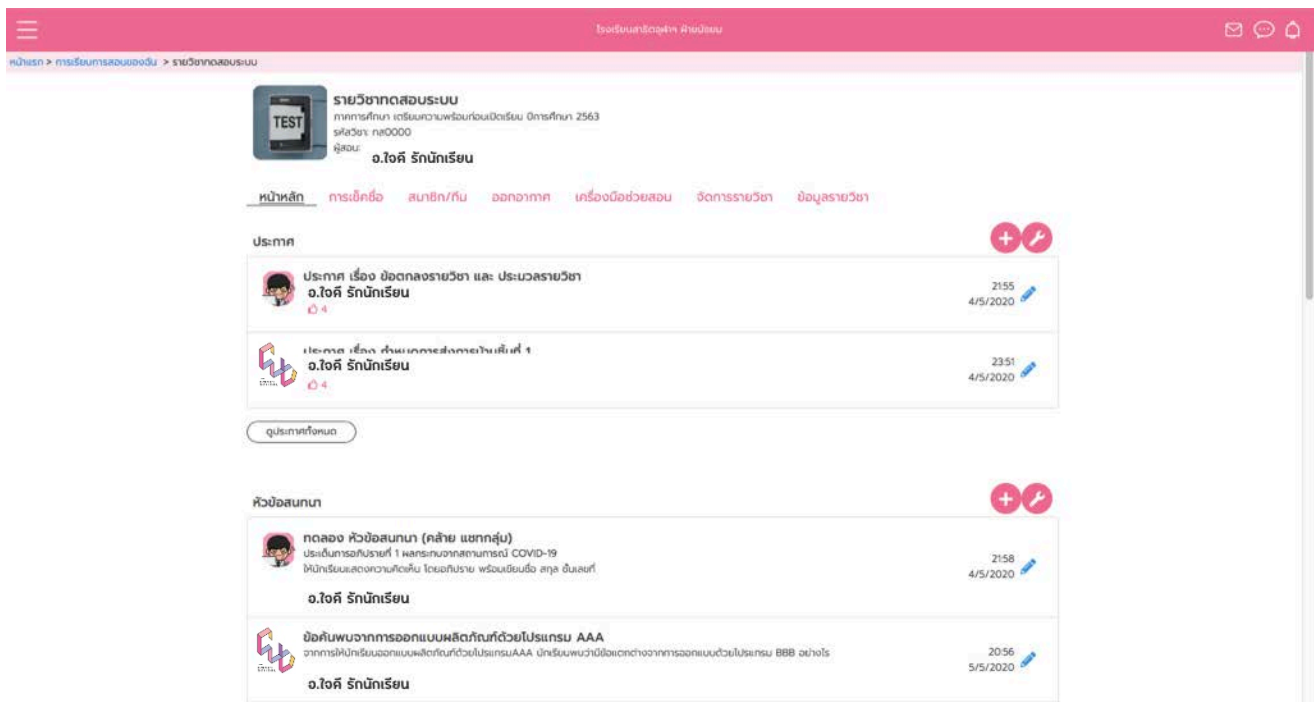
โรงเรียนสาธิตจุฬาฯ ฝ่ายประถม

หน้าแรก > การเรียนการสอนของฉัน > รายวิชาทดสอบระบบ

TEST

รายวิชาทดสอบระบบ
ภาคการศึกษา เตรียมความพร้อมก่อนเปิดเรียน ปีการศึกษา 2563
รหัสวิชา: ทส0000
ผู้สอน:
อ.ใจดี รักนักเรียน

หน้าหลัก การเช็คชื่อ สมาชิก/ทีม ออกอากาศ เครื่องมือช่วยสอน จัดการรายวิชา ข้อมูลรายวิชา

ประกาศ

ประกาศ เรื่อง ข้อตกลงรายวิชา และ ประมวลรายวิชา
อ.ใจดี รักนักเรียน
4
21:55
4/5/2020

ประกาศ เรื่อง กำหนดการส่งการบ้านชิ้นที่ 1
อ.ใจดี รักนักเรียน
4
23:51
4/5/2020

ดูประกาศทั้งหมด

หัวข้อสนทนา

ทดลอง หัวข้อสนทนา (คล้าย แชทกลุ่ม)
ประเด็นการอภิปรายที่ 1 ผลกระทบจากสถานการณ์ COVID-19
ให้นักเรียนแสดงความคิดเห็น โดยอภิปราย พร้อมเขียนชื่อ สกุล ชั้นเลขที่
อ.ใจดี รักนักเรียน
21:58
4/5/2020

ข้อค้นพบจากการออกแบบผลิตภัณฑ์ด้วยโปรแกรม AAA
จากการให้นักเรียนออกแบบผลิตภัณฑ์ด้วยโปรแกรมAAA นักเรียนพบว่ามีข้อแตกต่างจากการออกแบบด้วยโปรแกรม BBB อย่างไร
อ.ใจดี รักนักเรียน
20:56
5/5/2020